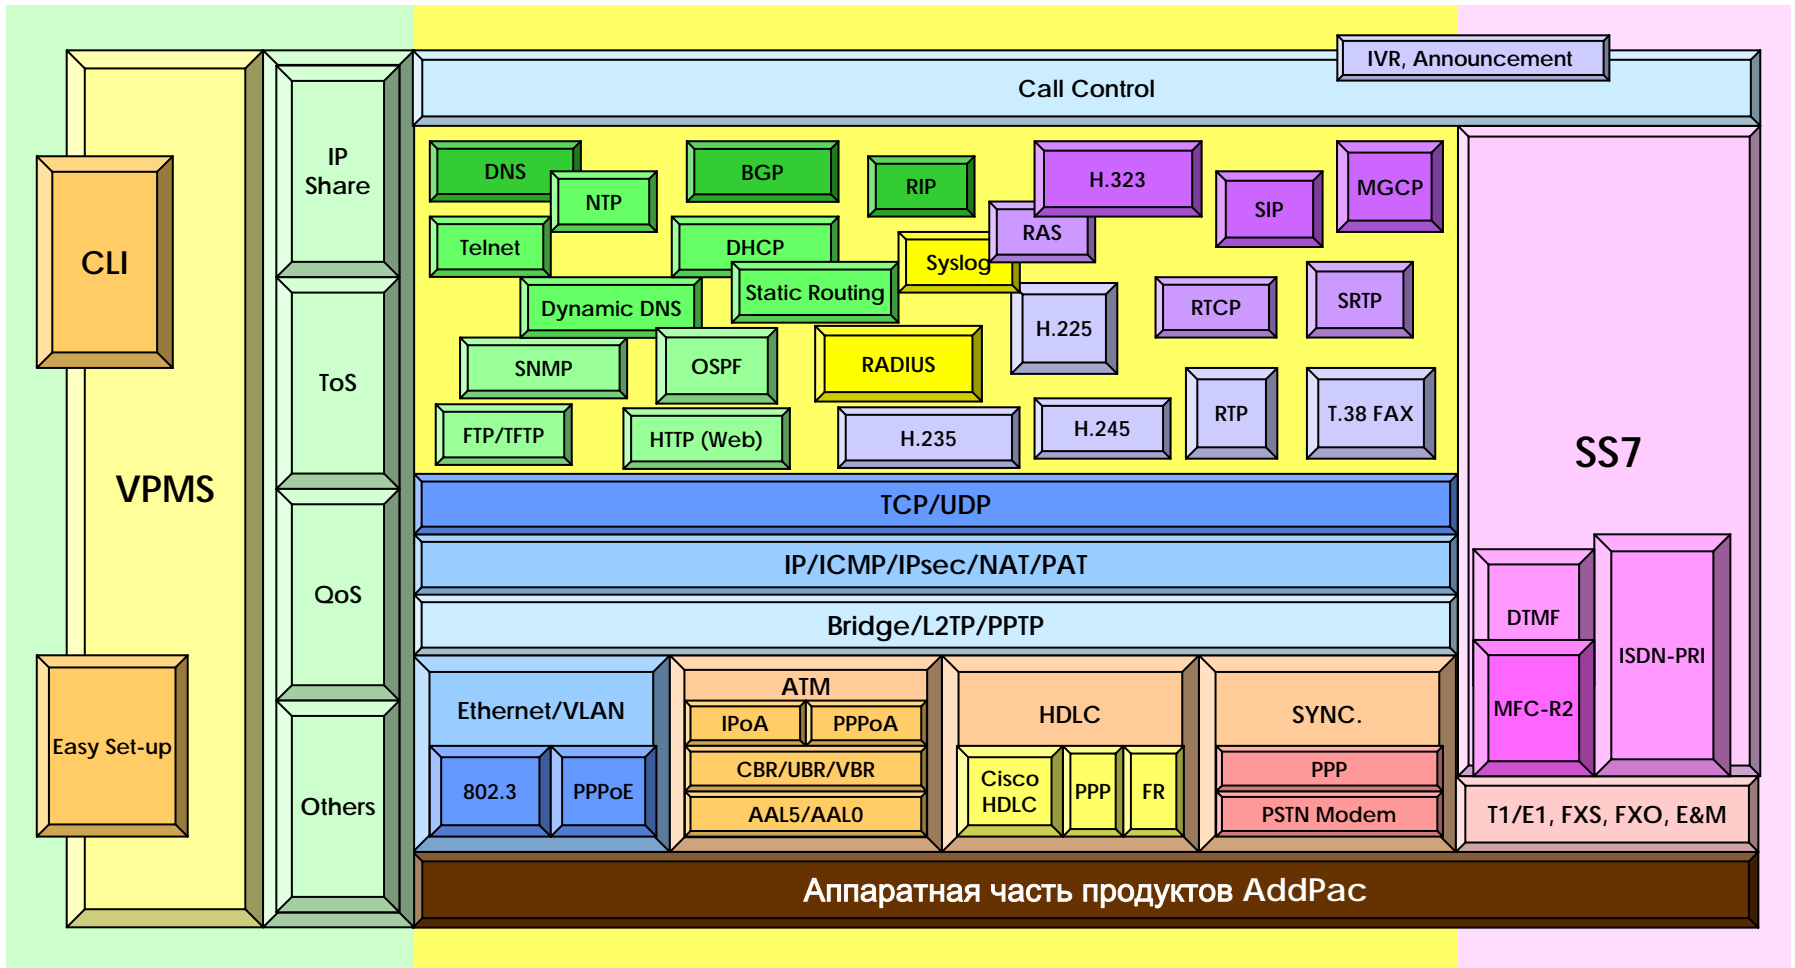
CLI

VPMS

Easy Set-up

IP Share

ToS

QoS

Others

IVR, Announcement

Call Control

DNS

NTP

BGP

RIP

H.323

SIP

MGCP

Telnet

DHCP

RAS

Syslog

Dynamic DNS

Static Routing

H.225

RTCP

SRTP

SNMP

OSPF

RADIUS

FTP/TFTP

HTTP (Web)

H.235

H.245

RTP

T.38 FAX

SS7

TCP/UDP

IP/ICMP/IPsec/NAT/PAT

Bridge/L2TP/PPTP

DTMF

ISDN-PRI

MFC-R2

Ethernet/VLAN

802.3

PPPoE

ATM

IPoA

PPPoA

CBR/UBR/VBR

AAL5/AAL0

HDLC

Cisco HDLC

PPP

FR

SYNC.

PPP

PSTN Modem

T1/E1, FXS, FXO, E&M

Аппаратная часть продуктов AddPac